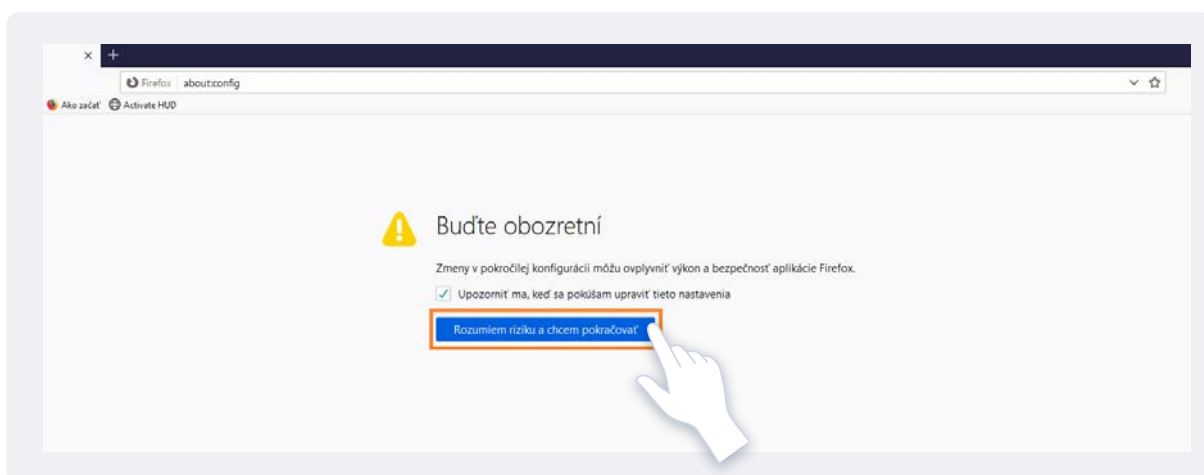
×
+
Firefox about:config
Ako začať Activate HUD

Buďte obozretní

Zmeny v pokročilej konfigurácii môžu ovplyvniť výkon a bezpečnosť aplikácie Firefox.

Upozorniť ma, keď sa pokúšam upraviť tieto nastavenia

Rozumiem riziku a chcem pokračovať